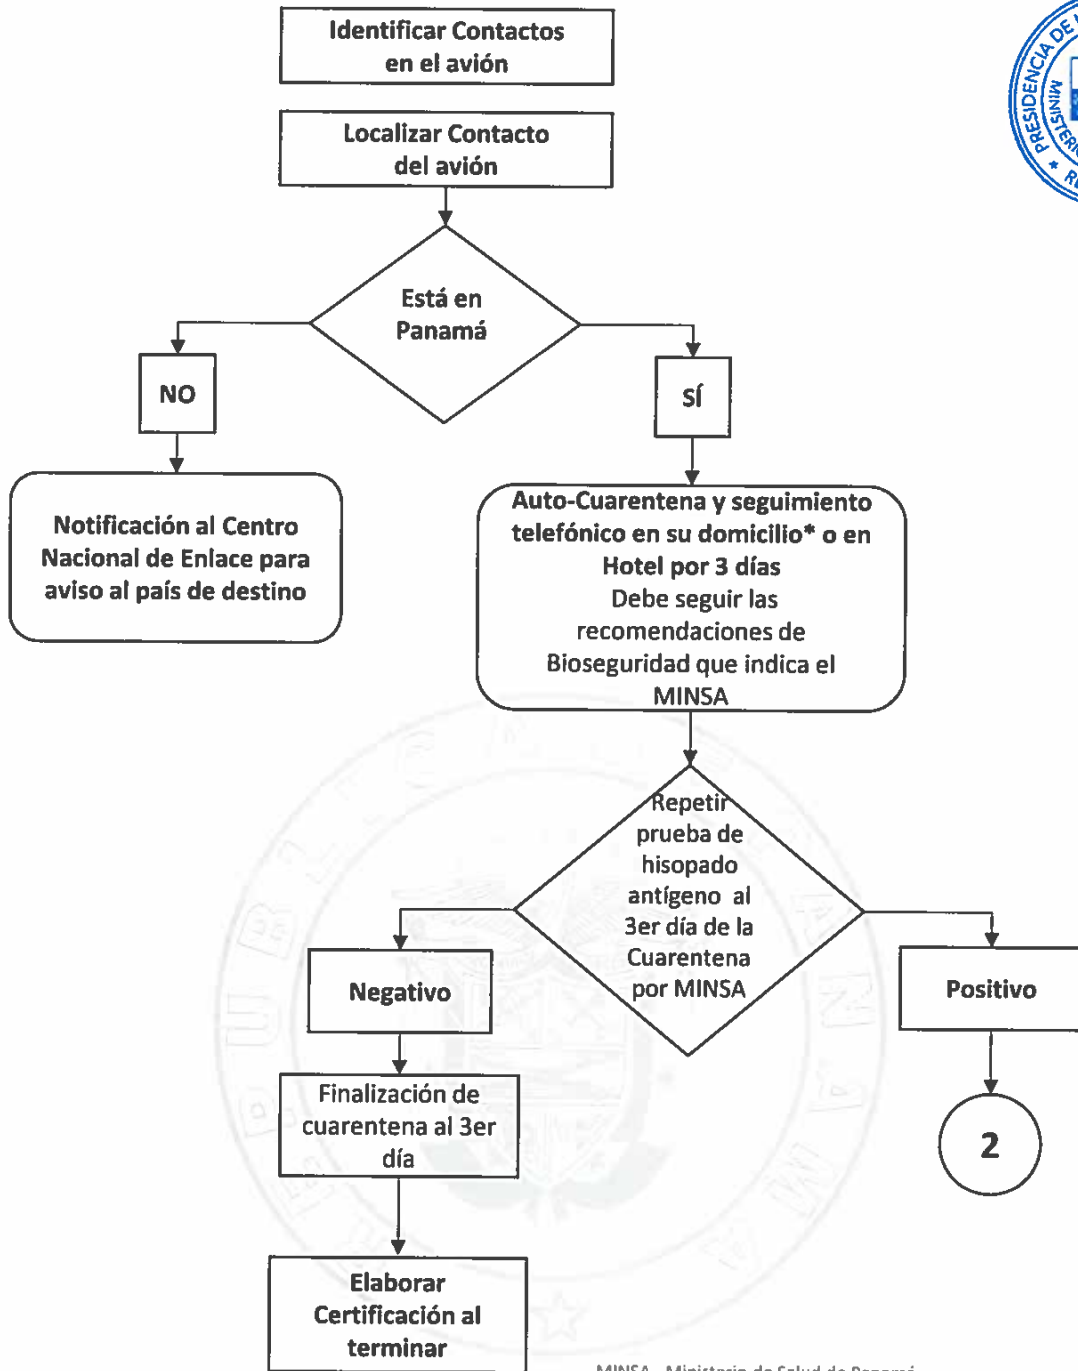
Identificar Contactos en el avión

Localizar Contacto del avión

Está en Panamá

NO

SÍ

Notificación al Centro Nacional de Enlace para aviso al país de destino

Auto-Cuarentena y seguimiento telefónico en su domicilio* o en Hotel por 3 días
Debe seguir las recomendaciones de Bioseguridad que indica el MINSA

Repetir prueba de hisopado antígeno al 3er día de la Cuarentena por MINSA

Negativo

Positivo

Finalización de cuarentena al 3er día

2

Elaborar Certificación al terminar

PRESIDENCIA DE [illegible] MINISTERI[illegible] R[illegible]

MINSA - Ministerio de Salud de Panamá